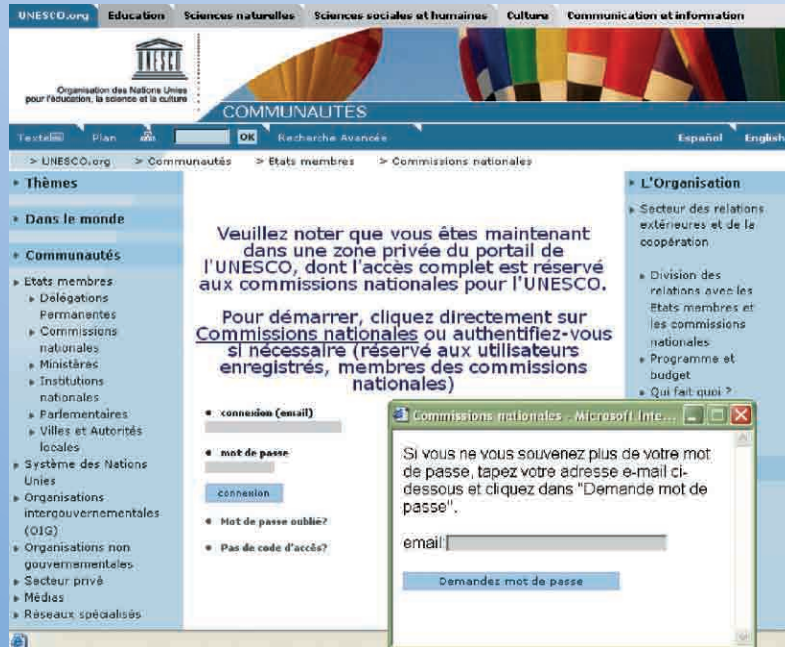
UNESCO.org Education Sciences naturelles Sciences sociales et humaines Culture Communication et information

Organisation des Nations Unies pour l'éducation, la science et la culture

COMMUNAUTES

Texte Plan OK Recherche Avancée Español English

> UNESCO.org > Communautés > Etats membres > Commissions nationales

Thèmes

Dans le monde

Communautés

Etats membres
Délégations Permanentes
Commissions nationales
Ministères
Institutions nationales
Parlementaires
Villes et Autorités locales
Système des Nations Unies
Organisations intergouvernementales (OIG)
Organisations non gouvernementales
Secteur privé
Médias
Réseaux spécialisés

Veuillez noter que vous êtes maintenant dans une zone privée du portail de l'UNESCO, dont l'accès complet est réservé aux commissions nationales pour l'UNESCO.

Pour démarrer, cliquez directement sur Commissions nationales ou authentifiez-vous si nécessaire (réservé aux utilisateurs enregistrés, membres des commissions nationales)

connexion (email)

mot de passe

connexion

Mot de passe oublié?

Pas de code d'accès?

L'Organisation

Secteur des relations extérieures et de la coopération

Division des relations avec les Etats membres et les commissions nationales
Programme et budget
Qui fait quoi ?

Commissions nationales - Microsoft Inte...

Si vous ne vous souvenez plus de votre mot de passe, tapez votre adresse e-mail ci-dessous et cliquez dans "Demande mot de passe".

email:

Demandez mot de passe